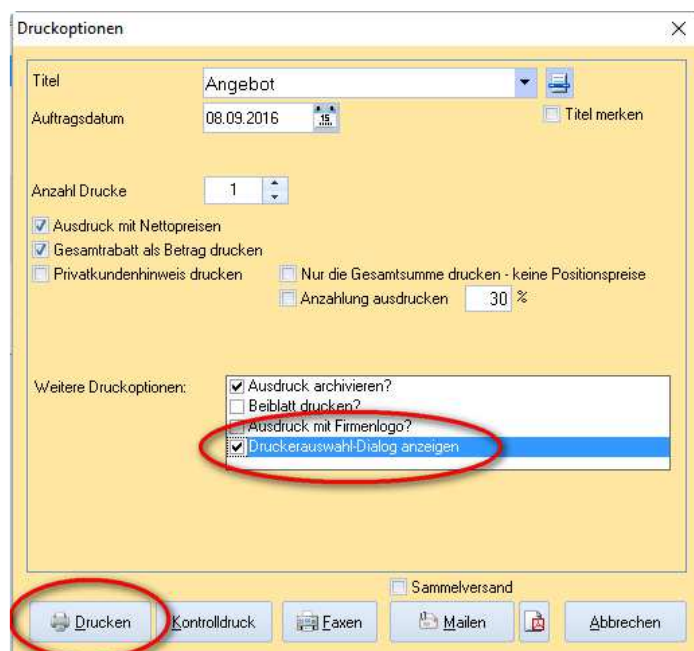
Druckoptionen
×

Titel
Angebot
Titel merken
Auftragsdatum
08.09.2016
15

Anzahl Drucke
1
Ausdruck mit Nettopreisen
Gesamtrabatt als Betrag drucken
Privatkundenhinweis drucken
Nur die Gesamtsumme drucken - keine Positionspreise
Anzahlung ausdrucken
30 %

Weitere Druckoptionen:
Ausdruck archivieren?
Beiblatt drucken?
Ausdruck mit Firmenlogo?
Druckerauswahl-Dialog anzeigen

Sammelversand
Drucken
Kontrolldruck
Faxen
Mailen
Abbrechen